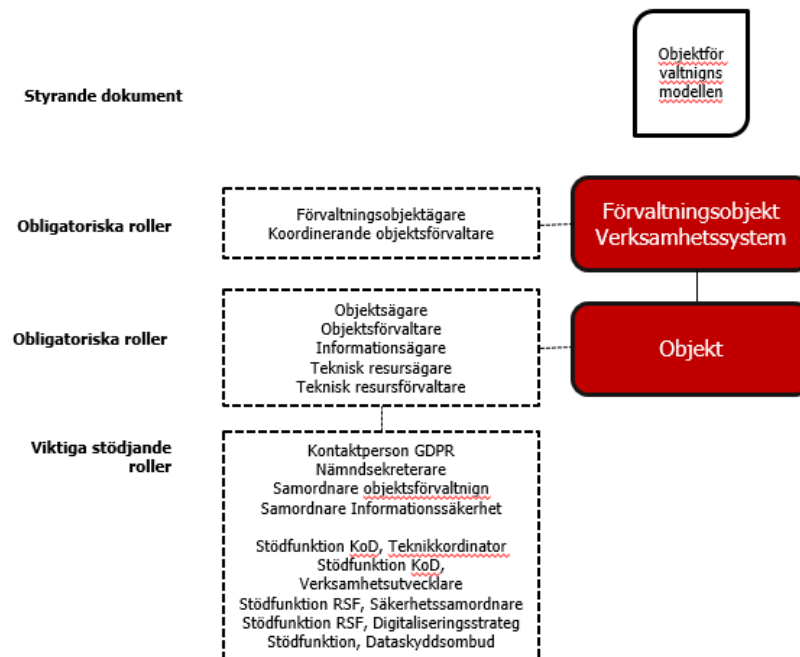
Styrande dokument

Objektför valtnigns modellen

Obligatoriska roller

Förvaltningsobjektägare
Koordinerande objektsförvaltare

Förvaltningsobjekt
Verksamhetssystem

Obligatoriska roller

Objektsägare
Objektsförvaltare
Informationsägare
Teknisk resursägare
Teknisk resursförvaltare

Objekt

Viktiga stödjande roller

Kontaktperson GDPR
Nämndsekreterare
Samordnare objektsförvaltnign
Samordnare Informationssäkerhet

Stödfunktion KoD, Teknikkordinator
Stödfunktion KoD, Verksamhetsutvecklare
Stödfunktion RSF, Säkerhetssamordnare
Stödfunktion RSF, Digitaliseringsstrateg
Stödfunktion, Dataskyddsombud